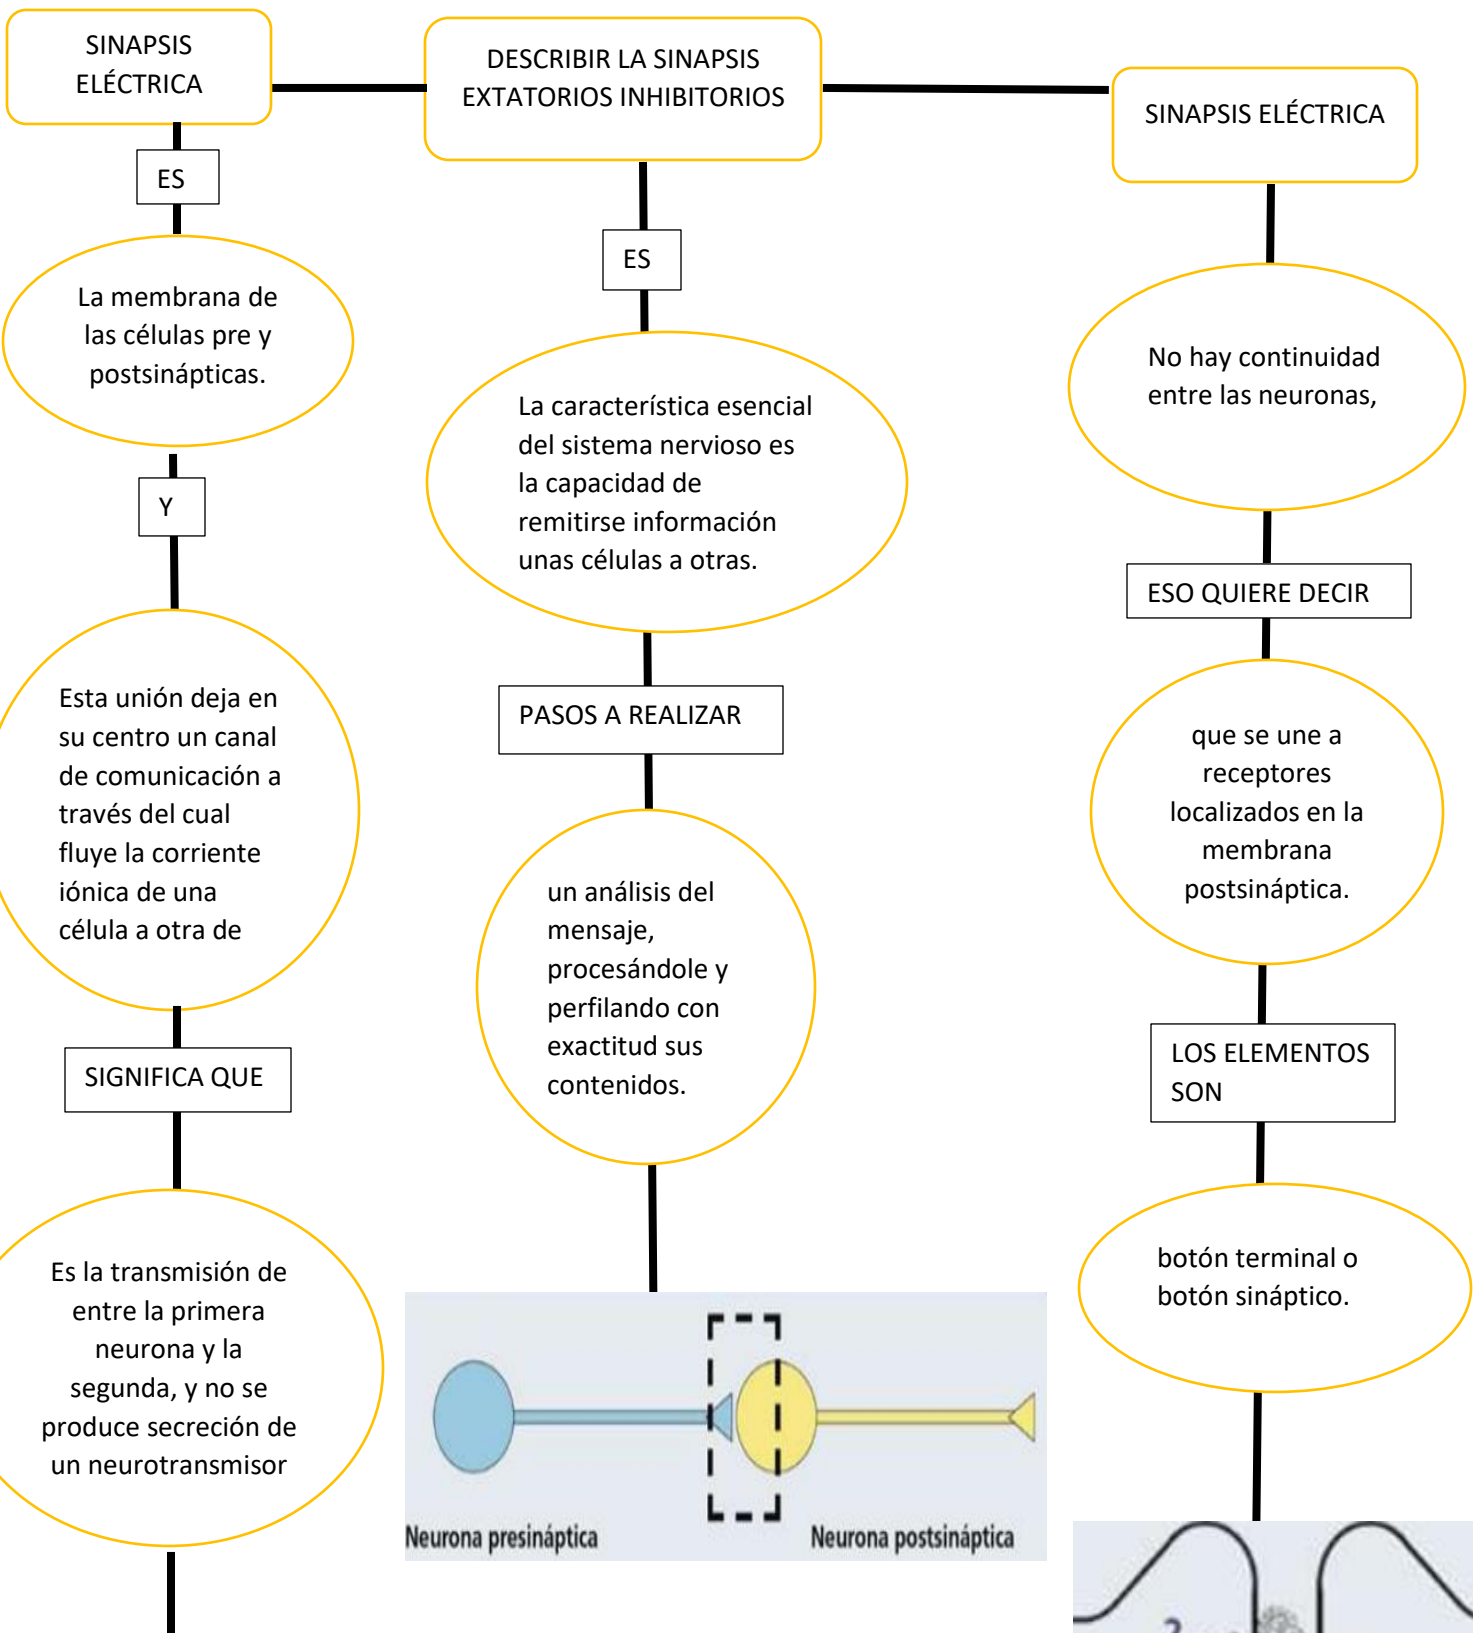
SINAPSIS ELÉCTRICA

DESCRIBIR LA SINAPSIS EXTATORIOS INHIBITORIOS

SINAPSIS ELÉCTRICA

ES

La membrana de las células pre y postsinápticas.

Y

Esta unión deja en su centro un canal de comunicación a través del cual fluye la corriente iónica de una célula a otra de

SIGNIFICA QUE

Es la transmisión de entre la primera neurona y la segunda, y no se produce secreción de un neurotransmisor

ES

La característica esencial del sistema nervioso es la capacidad de remitirse información unas células a otras.

PASOS A REALIZAR

un análisis del mensaje, procesándole y perfilando con exactitud sus contenidos.

Neurona presináptica

Neurona postsináptica

No hay continuidad entre las neuronas,

ESO QUIERE DECIR

que se une a receptores localizados en la membrana postsináptica.

LOS ELEMENTOS SON

botón terminal o botón sináptico.